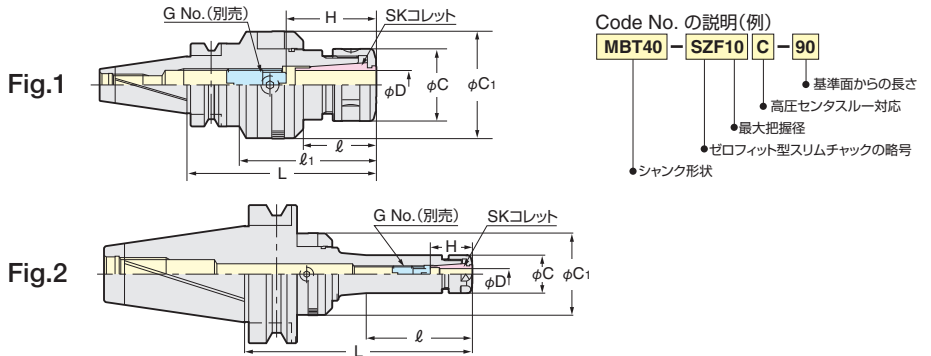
G No.(別売)
H
SKコレット
Fig.1
φC
φC$_1$
φD
ℓ
ℓ$_1$
L

Code No. の説明(例)
MBT40 – SZF10 C – 90
基準面からの長さ
高圧センタスルー対応
最大把握径
ゼロフィット型スリムチャックの略号
シャンク形状

G No.(別売)
SKコレット
H
Fig.2
φC
φC$_1$
φD
ℓ
L